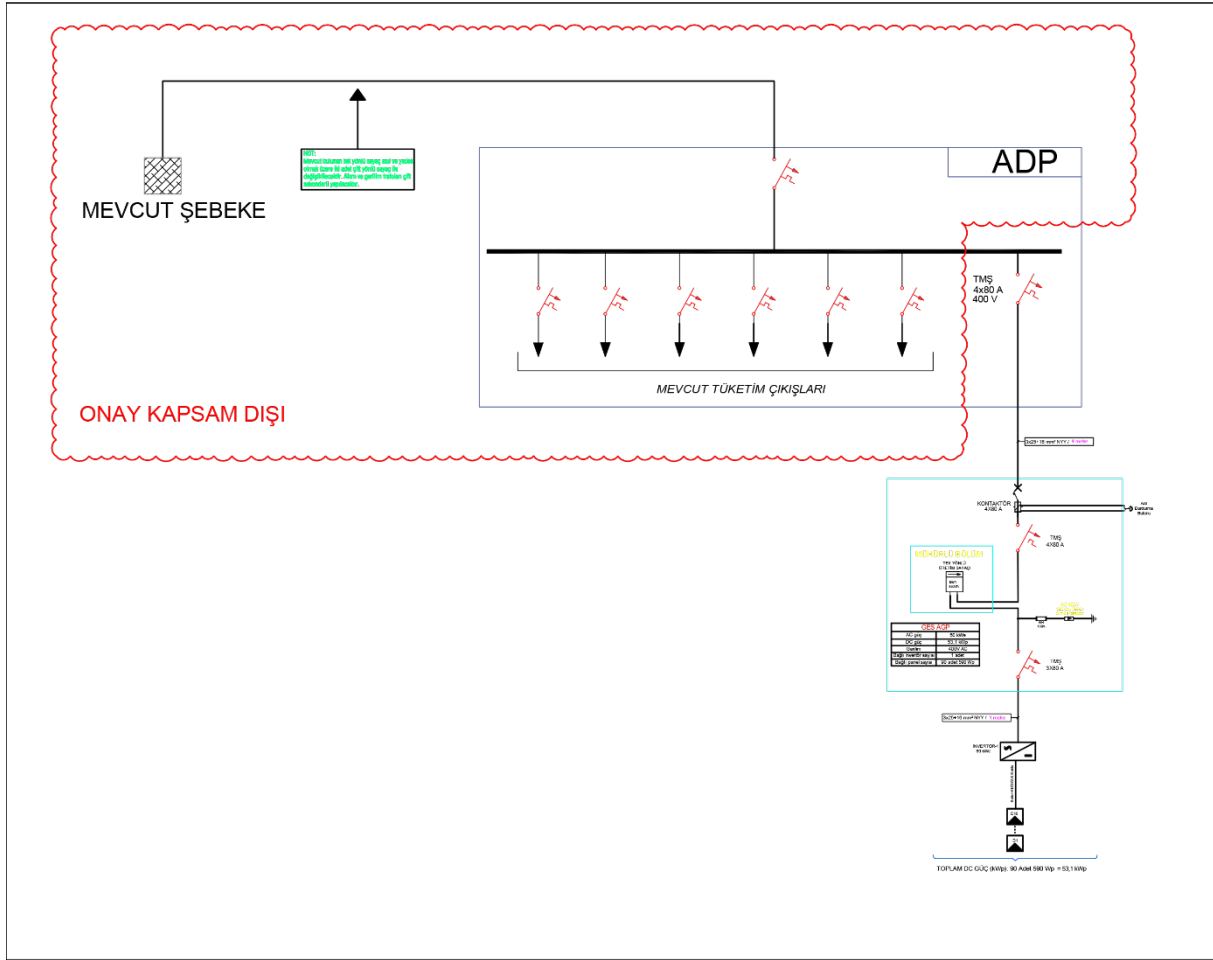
MEVCUT ŞEBEKE

NOT:
Mevcut kullanılan tek yönlü sayaç asıl ve yedek olarak ilave iki adet çift yönlü sayaç ile değiştirilecektir. Akım ve gerilim trafoları çift sekonderli yapılacaktır.

ADP

TMŞ
4x80 A
400 V

MEVCUT TÜKETİM ÇIKIŞLARI

ONAY KAPSAM DIŞI

3x25/16 mm² NYY / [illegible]

KONTAKTÖR
4X80 A

Acil Durdurma Butonu

TMŞ
4X80 A

YÜKSÜKLÜ BÖLÜM
TEK YÖNLÜ ELEKTRİK SAYACI

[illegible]

GES AGP

| AC güç | 50 kWe |
|---|---|
| DC güç | 53,1 kWp |
| Gerilim | 400V AC |
| Bağlı inverter sayısı | 1 adet |
| Bağlı panel sayısı | 90 adet 590 Wp |

TMŞ
3X80 A

5x25+16 mm² NYY / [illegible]

İNVERTÖR-1
50 kWe

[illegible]

TOPLAM DC GÜÇ (kWp): 90 Adet 590 Wp = 53,1 kWp